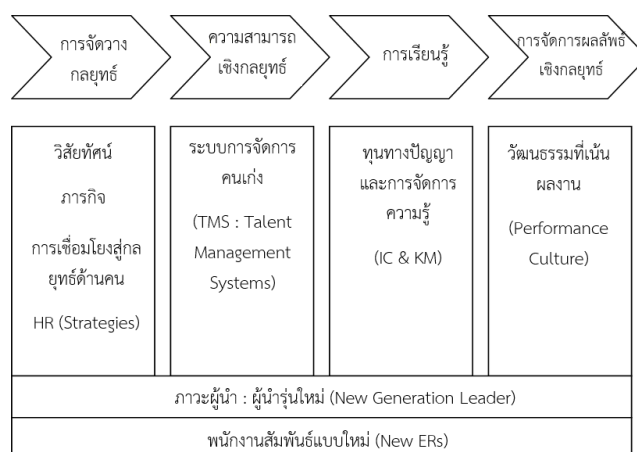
การจัดวางกลยุทธ์

ความสามารถเชิงกลยุทธ์

การเรียนรู้

การจัดการผลลัพธ์เชิงกลยุทธ์

วิสัยทัศน์

ภารกิจ

การเชื่อมโยงสู่กลยุทธ์ด้านคน

HR (Strategies)

ระบบการจัดการคนเก่ง

(TMS : Talent Management Systems)

ทุนทางปัญญาและการจัดการความรู้

(IC & KM)

วัฒนธรรมที่เน้นผลงาน

(Performance Culture)

ภาวะผู้นำ : ผู้นำรุ่นใหม่ (New Generation Leader)

พนักงานสัมพันธ์แบบใหม่ (New ERs)